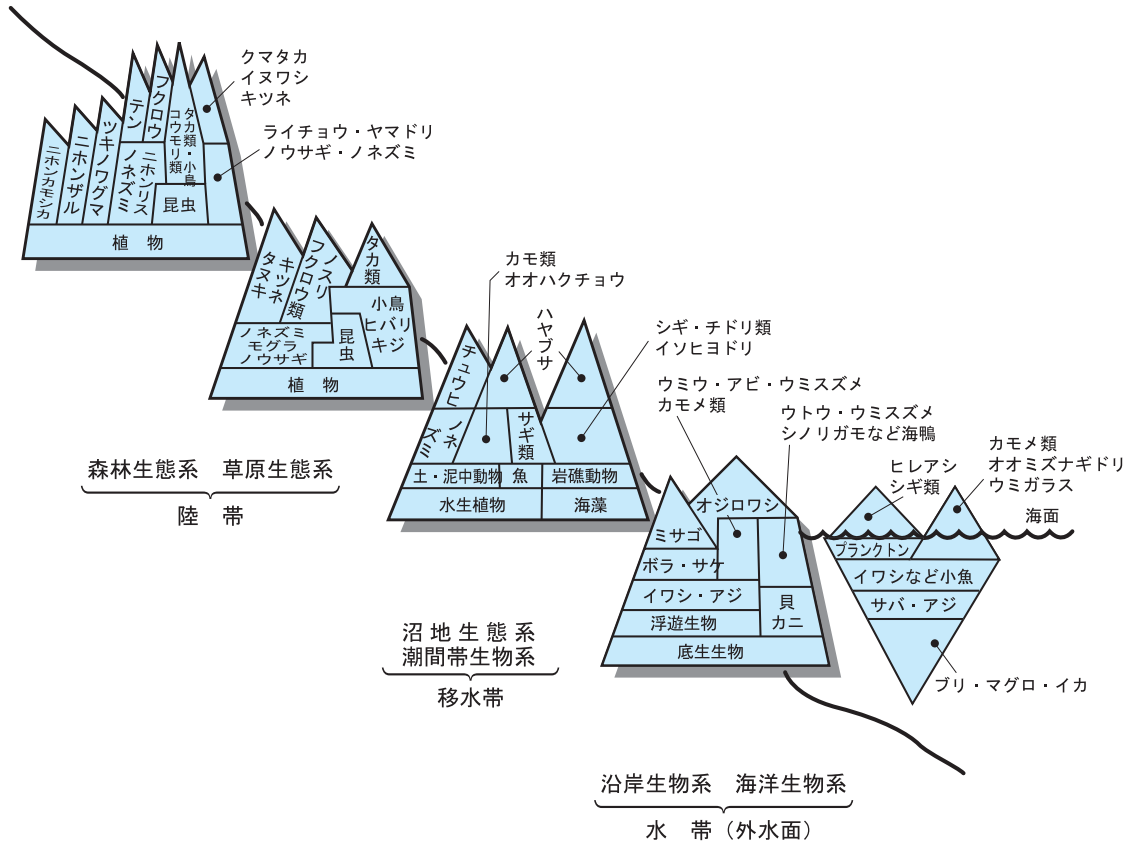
クマタカ
イヌワシ
キツネ

ライチョウ・ヤマドリ
ノウサギ・ノネズミ

ニホンカモシカ
ニホンザル
ツキノワグマ
テン
フクロウ
ノネズミ
ニホンリス
コウモリ類
タカ類・小鳥
昆虫
植　物

タヌキ
キツネ
フクロウ類
ノスリ
タカ類
小鳥
ヒバリ
キジ
ノネズミ
モグラ
ノウサギ
昆虫
植　物

カモ類
オオハクチョウ

ハヤブサ

シギ・チドリ類
イソヒヨドリ

チュウヒ
ノネズミ
サギ類
土・泥中動物
魚
岩礁動物
水生植物
海藻

ウミウ・アビ・ウミスズメ
カモメ類

ウトウ・ウミスズメ
シノリガモなど海鴨

カモメ類
オオミズナギドリ
ウミガラス

ヒレアシ
シギ類

海面

オジロワシ
ミサゴ
ボラ・サケ
イワシ・アジ
貝
カニ
浮遊生物
底生生物

プランクトン
イワシなど小魚
サバ・アジ
ブリ・マグロ・イカ

森林生態系　草原生態系
陸　帯

沼地生態系
潮間帯生物系
移水帯

沿岸生物系　海洋生物系
水　帯（外水面）